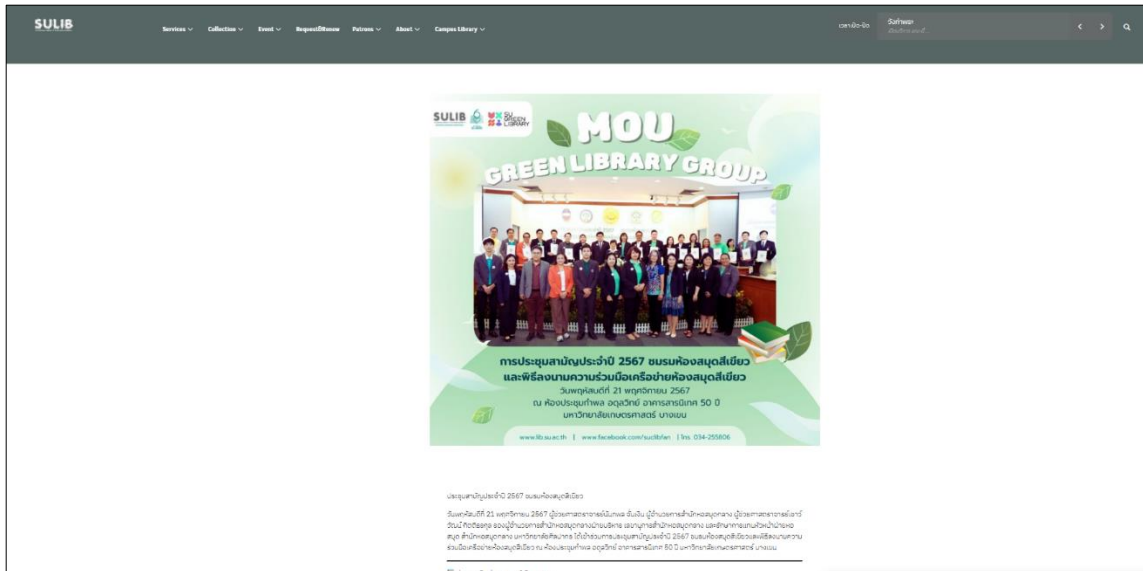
SULIB

Services ∨ Collection ∨ Event ∨ RequestItNow Patrons ∨ About ∨ Campus Library ∨

เวลาเปิด-ปิด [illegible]

SULIB SU GREEN LIBRARY

MOU

GREEN LIBRARY GROUP

การประชุมสามัญประจำปี 2567 ชมรมห้องสมุดสีเขียว
และพิธีลงนามความร่วมมือเครือข่ายห้องสมุดสีเขียว
วันพฤหัสบดีที่ 21 พฤศจิกายน 2567
ณ ห้องประชุมกำพล อดุลวิทย์ อาคารสารนิเทศ 50 ปี
มหาวิทยาลัยเกษตรศาสตร์ บางเขน

www.lib.su.ac.th | www.facebook.com/sulibfan | โทร. 034-255806

ประชุมสามัญประจำปี 2567 ชมรมห้องสมุดสีเขียว

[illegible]